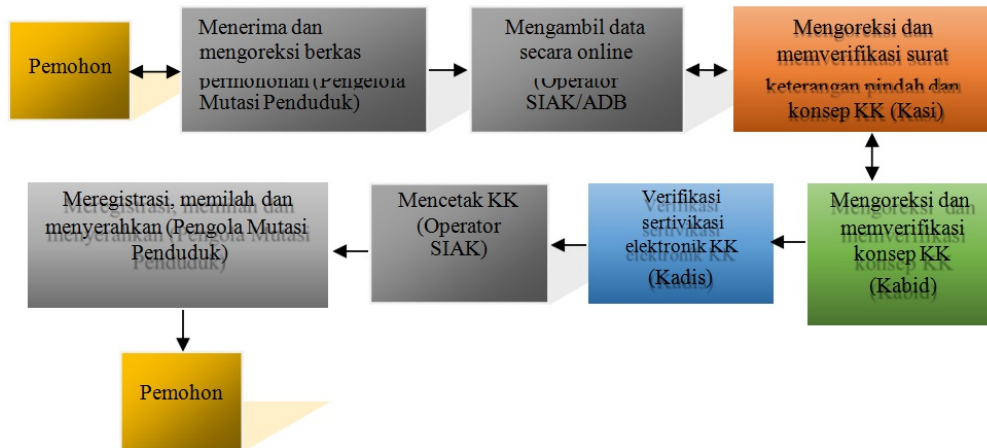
Pemohon

Menerima dan mengoreksi berkas permohonan (Pengelola Mutasi Penduduk)

Mengambil data secara online (Operator SIAK/ADB

Mengoreksi dan memverifikasi surat keterangan pindah dan konsep KK (Kasi)

Mengoreksi dan memverifikasi konsep KK (Kabid)

Verifikasi sertivikasi elektronik KK (Kadis)

Mencetak KK (Operator SIAK)

Meregistrasi, memilah dan menyerahkan (Pengola Mutasi Penduduk)

Pemohon